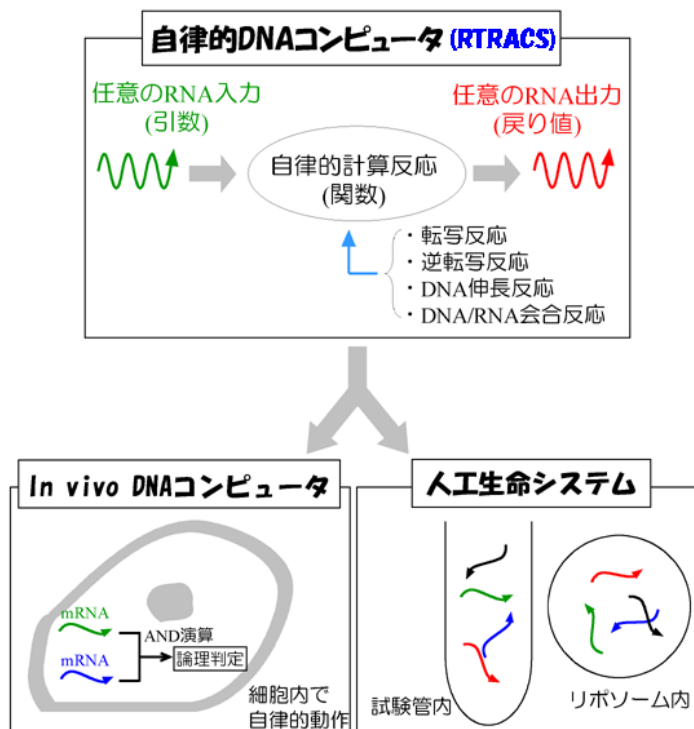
自律的DNAコンピュータ (RTRACS)

任意のRNA入力
(引数)

自律的計算反応
(関数)

任意のRNA出力
(戻り値)

・転写反応
・逆転写反応
・DNA伸長反応
・DNA/RNA会合反応

In vivo DNAコンピュータ

mRNA
mRNA
AND演算
論理判定

細胞内で
自律的動作

人工生命システム

試験管内

リポソーム内